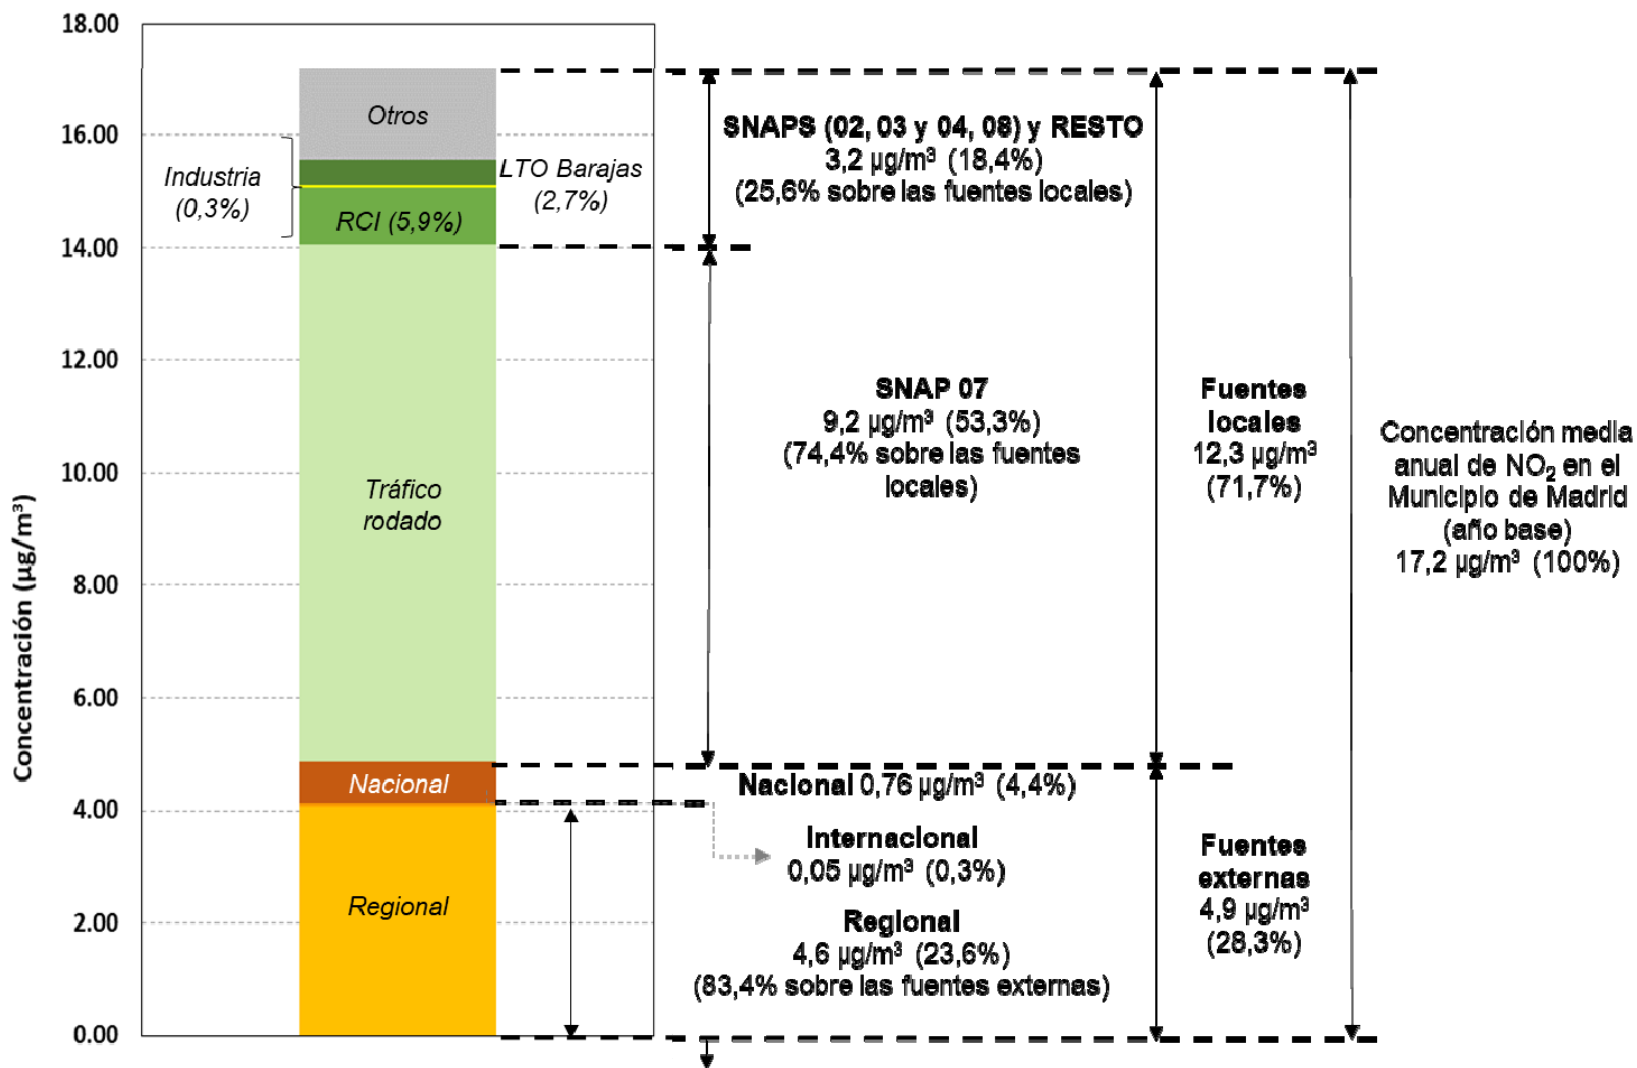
Concentración (µg/m³)

18.00
16.00
14.00
12.00
10.00
8.00
6.00
4.00
2.00
0.00

Otros
Industria (0,3%)
RCI (5,9%)
LTO Barajas (2,7%)
Tráfico rodado
Nacional
Regional

SNAPS (02, 03 y 04, 08) y RESTO
3,2 µg/m³ (18,4%)
(25,6% sobre las fuentes locales)

SNAP 07
9,2 µg/m³ (53,3%)
(74,4% sobre las fuentes locales)

Fuentes locales
12,3 µg/m³
(71,7%)

Concentración media anual de $NO_2$ en el Municipio de Madrid (año base)
17,2 µg/m³ (100%)

Nacional 0,76 µg/m³ (4,4%)

Internacional
0,05 µg/m³ (0,3%)

Regional
4,6 µg/m³ (23,6%)
(83,4% sobre las fuentes externas)

Fuentes externas
4,9 µg/m³
(28,3%)